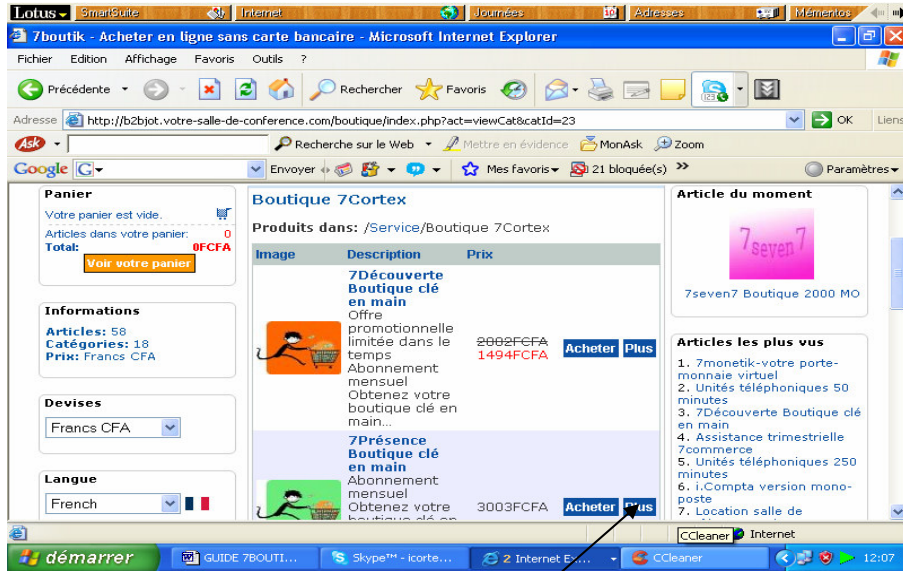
Lotus SmartSuite Internet Journées 10 Adresses Mémentos

7boutik - Acheter en ligne sans carte bancaire - Microsoft Internet Explorer

Fichier Edition Affichage Favoris Outils ?

Précédente Rechercher Favoris

Adresse http://b2bjot.votre-salle-de-conference.com/boutique/index.php?act=viewCat&catId=23 OK Liens

Ask Recherche sur le Web Mettre en évidence MonAsk Zoom

Google G Envoyer Mes favoris 21 bloquée(s) » Paramètres

Panier

Votre panier est vide.

Articles dans votre panier: 0

Total: 0FCFA

Voir votre panier

Informations

Articles: 58

Catégories: 18

Prix: Francs CFA

Devises

Francs CFA

Langue

French

Boutique 7Cortex

Produits dans: /Service/Boutique 7Cortex

| Image | Description | Prix | | |
|---|---|---|---|---|
| | 7Découverte Boutique clé en main Offre promotionnelle limitée dans le temps Abonnement mensuel Obtenez votre boutique clé en main... | 2002FCFA 1494FCFA | Acheter | Plus |
| | 7Présence Boutique clé en main Abonnement mensuel Obtenez votre boutique clé en | 3003FCFA | Acheter | Plus |

Article du moment

7seven7

7seven7 Boutique 2000 MO

Articles les plus vus

1. 7monetik-votre porte-monnaie virtuel
2. Unités téléphoniques 50 minutes
3. 7Découverte Boutique clé en main
4. Assistance trimestrielle 7commerce
5. Unités téléphoniques 250 minutes
6. i.Compta version mono-poste
7. Location salle de

CCleaner Internet

démarrer GUIDE 7BOUTI... Skype™ - icorte... 2 Internet Ex... CCleaner 12:07